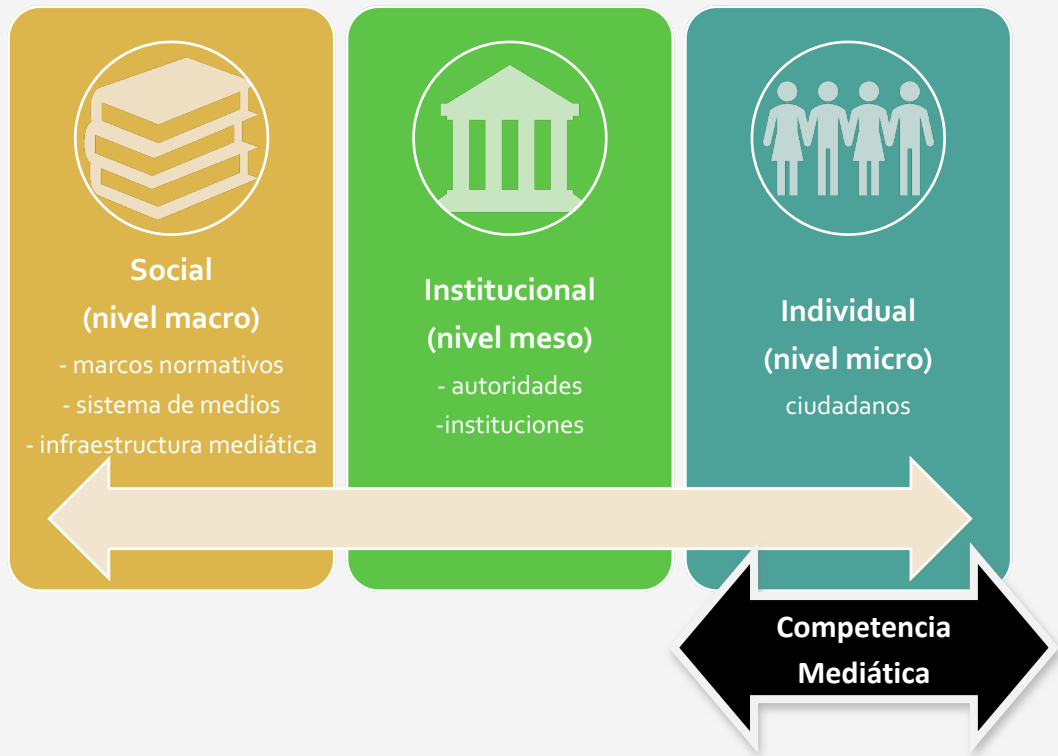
Social
(nivel macro)
- marcos normativos
- sistema de medios
- infraestructura mediática

Institucional
(nivel meso)
- autoridades
-instituciones

Individual
(nivel micro)
ciudadanos

Competencia Mediática